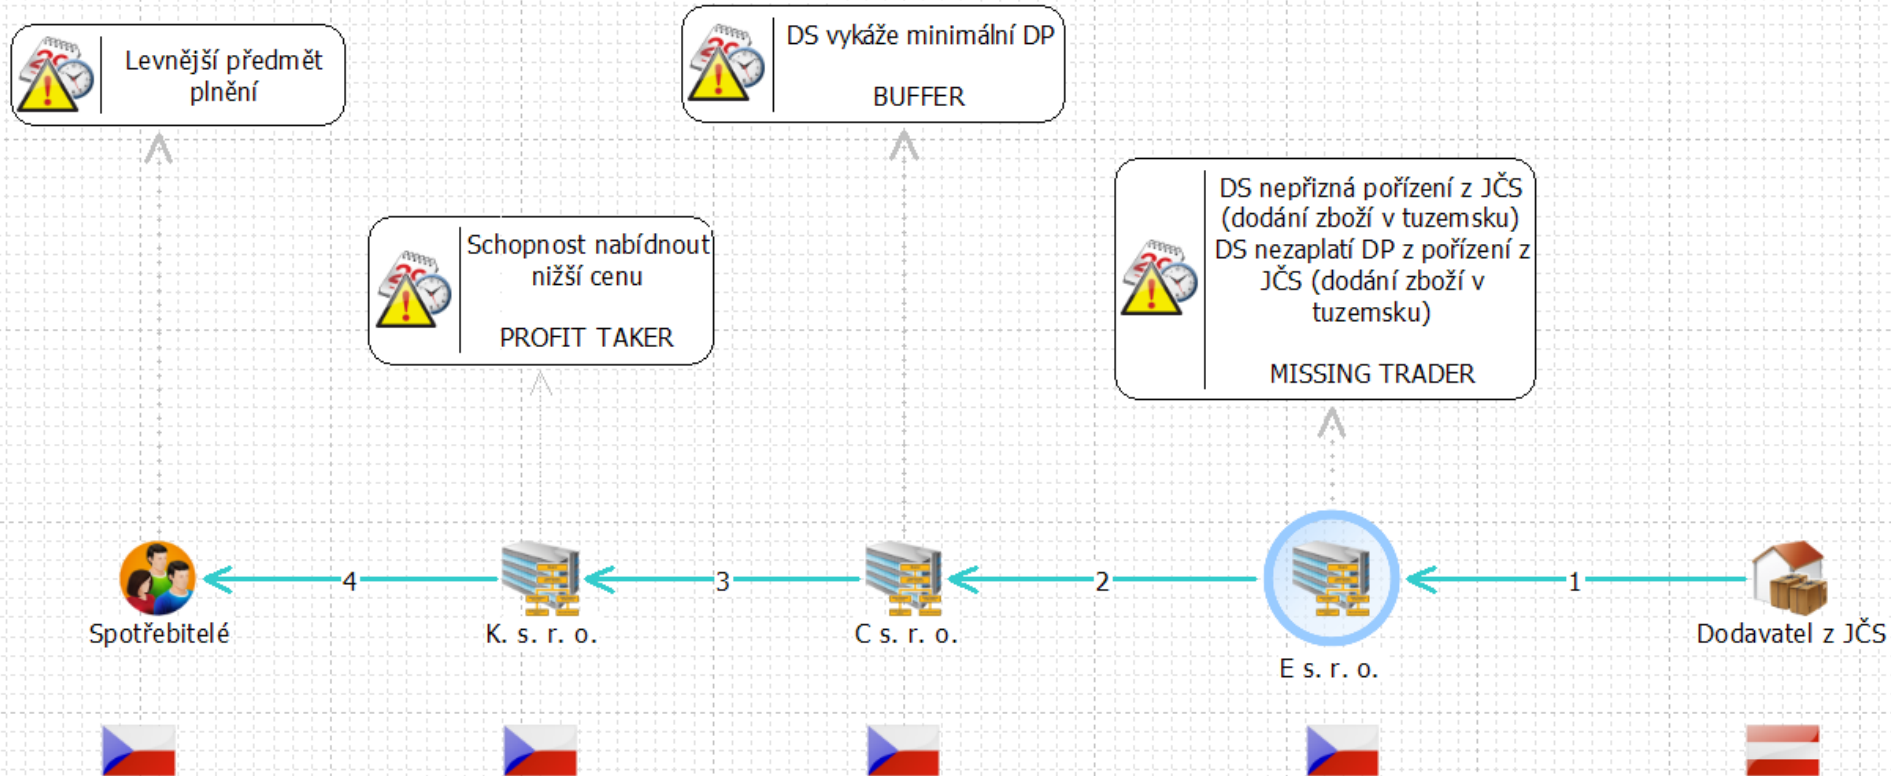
Levnější předmět plnění

DS vykáže minimální DP

BUFFER

Schopnost nabídnout nižší cenu

PROFIT TAKER

DS nepřizná pořízení z JČS (dodání zboží v tuzemsku) DS nezaplatí DP z pořízení z JČS (dodání zboží v tuzemsku)

MISSING TRADER

Spotřebitelé

4

K. s. r. o.

3

C s. r. o.

2

E s. r. o.

1

Dodavatel z JČS